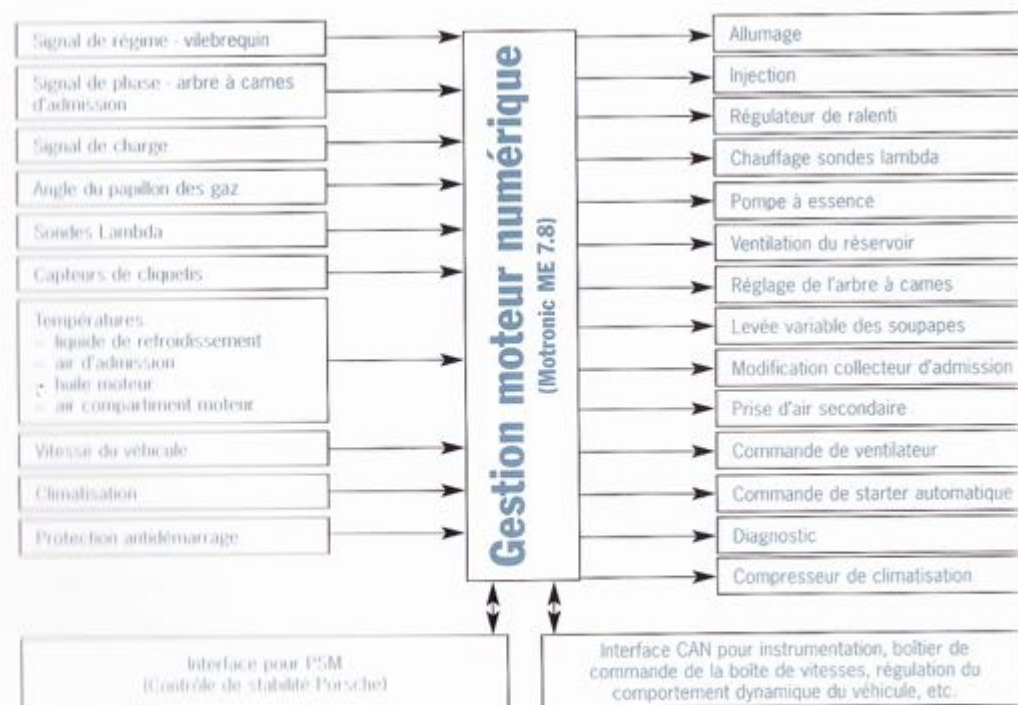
Signal de régime - vilebrequin

Signal de phase - arbre à cames d'admission

Signal de charge

Angle du papillon des gaz

Sondes Lambda

Capteurs de cliquetis

Températures
– liquide de refroidissement
– air d'admission
– huile moteur
– air compartiment moteur

Vitesse du véhicule

Climatisation

Protection antidémarrage

Gestion moteur numérique
(Motronic ME 7.8)

Allumage

Injection

Régulateur de ralenti

Chauffage sondes lambda

Pompe à essence

Ventilation du réservoir

Réglage de l'arbre à cames

Levée variable des soupapes

Modification collecteur d'admission

Prise d'air secondaire

Commande de ventilateur

Commande de starter automatique

Diagnostic

Compresseur de climatisation

Interface pour PSM (Contrôle de stabilité Porsche)

Interface CAN pour instrumentation, boîtier de commande de la boîte de vitesses, régulation du comportement dynamique du véhicule, etc.